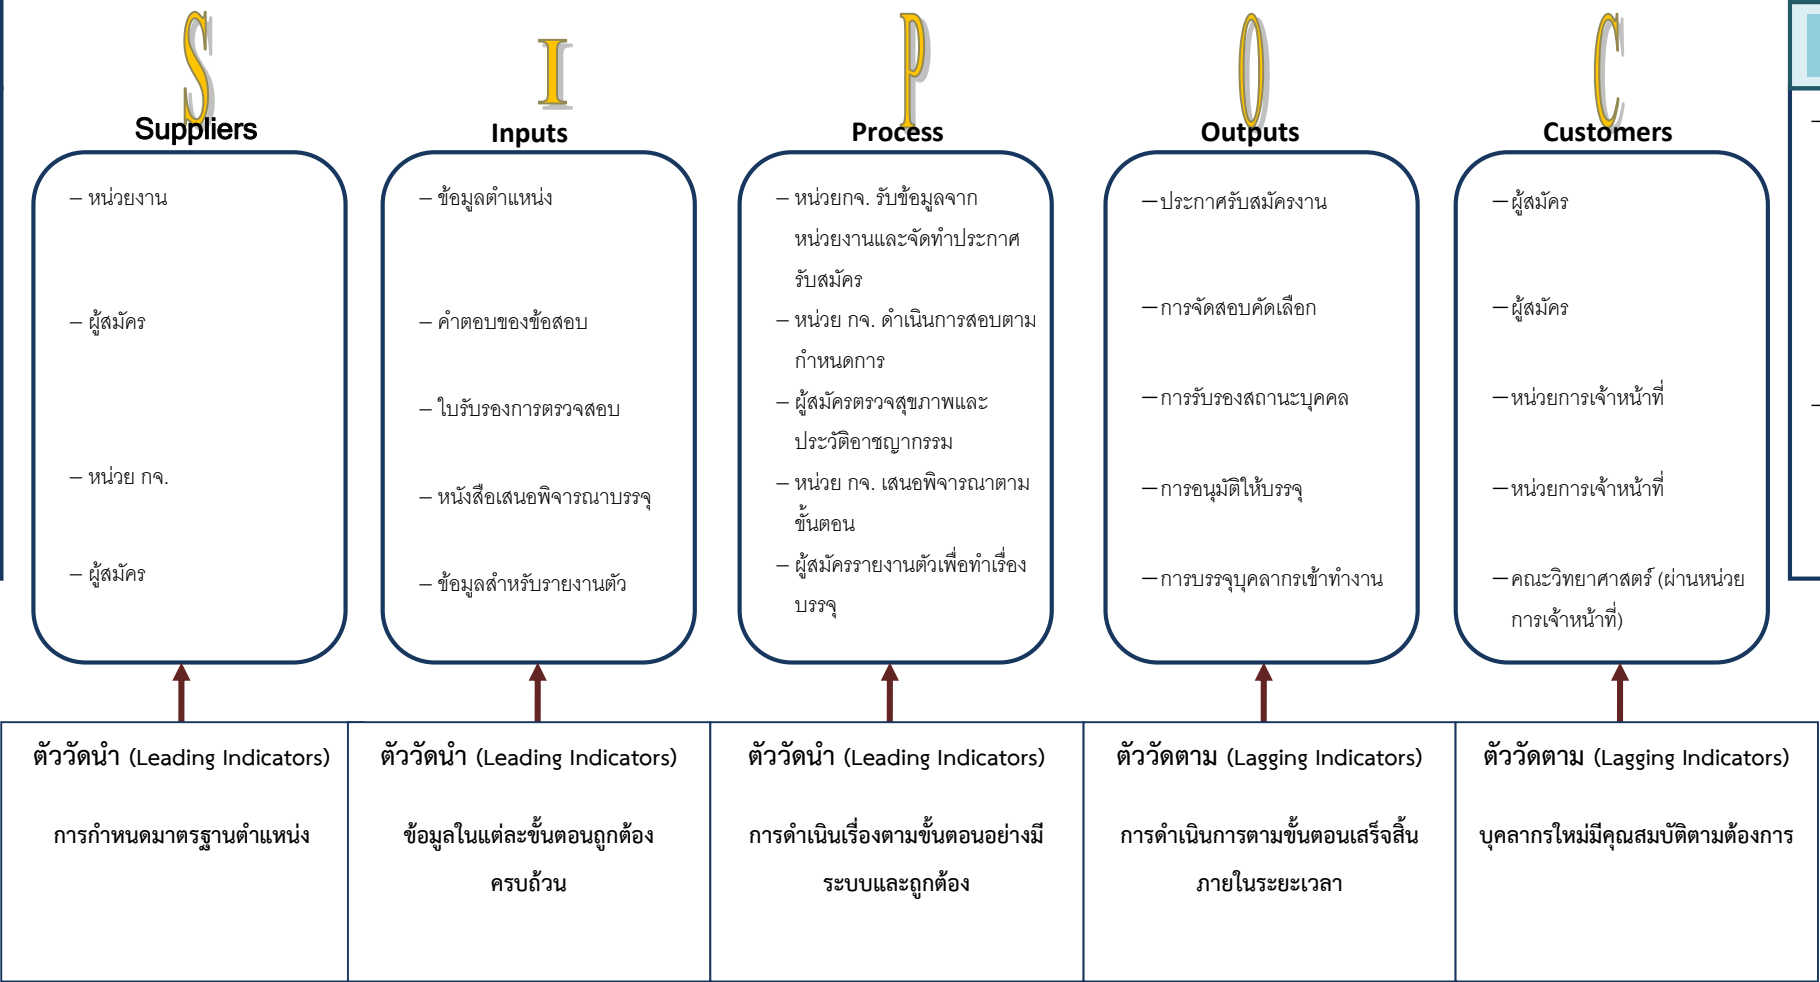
S
Suppliers

– หน่วยงาน

– ผู้สมัคร

– หน่วย กจ.

– ผู้สมัคร

I
Inputs

– ข้อมูลตำแหน่ง

– คำตอบของข้อสอบ

– ใบรับรองการตรวจสอบ

– หนังสือเสนอพิจารณาบรรจุ

– ข้อมูลสำหรับรายงานตัว

P
Process

– หน่วยกจ. รับข้อมูลจากหน่วยงานและจัดทำประกาศรับสมัคร

– หน่วย กจ. ดำเนินการสอบตามกำหนดการ

– ผู้สมัครตรวจสุขภาพและประวัติอาชญากรรม

– หน่วย กจ. เสนอพิจารณาตามขั้นตอน

– ผู้สมัครรายงานตัวเพื่อทำเรื่องบรรจุ

O
Outputs

–ประกาศรับสมัครงาน

–การจัดสอบคัดเลือก

–การรับรองสถานะบุคคล

–การอนุมัติให้บรรจุ

–การบรรจุบุคลากรเข้าทำงาน

C
Customers

–ผู้สมัคร

–ผู้สมัคร

–หน่วยการเจ้าหน้าที่

–หน่วยการเจ้าหน้าที่

–คณะวิทยาศาสตร์ (ผ่านหน่วยการเจ้าหน้าที่)

| ตัววัดนำ (Leading Indicators) | ตัววัดนำ (Leading Indicators) | ตัววัดนำ (Leading Indicators) | ตัววัดตาม (Lagging Indicators) | ตัววัดตาม (Lagging Indicators) |
|---|---|---|---|---|
| การกำหนดมาตรฐานตำแหน่ง | ข้อมูลในแต่ละขั้นตอนถูกต้องครบถ้วน | การดำเนินเรื่องตามขั้นตอนอย่างมีระบบและถูกต้อง | การดำเนินการตามขั้นตอนเสร็จสิ้นภายในระยะเวลา | บุคลากรใหม่มีคุณสมบัติตามต้องการ |